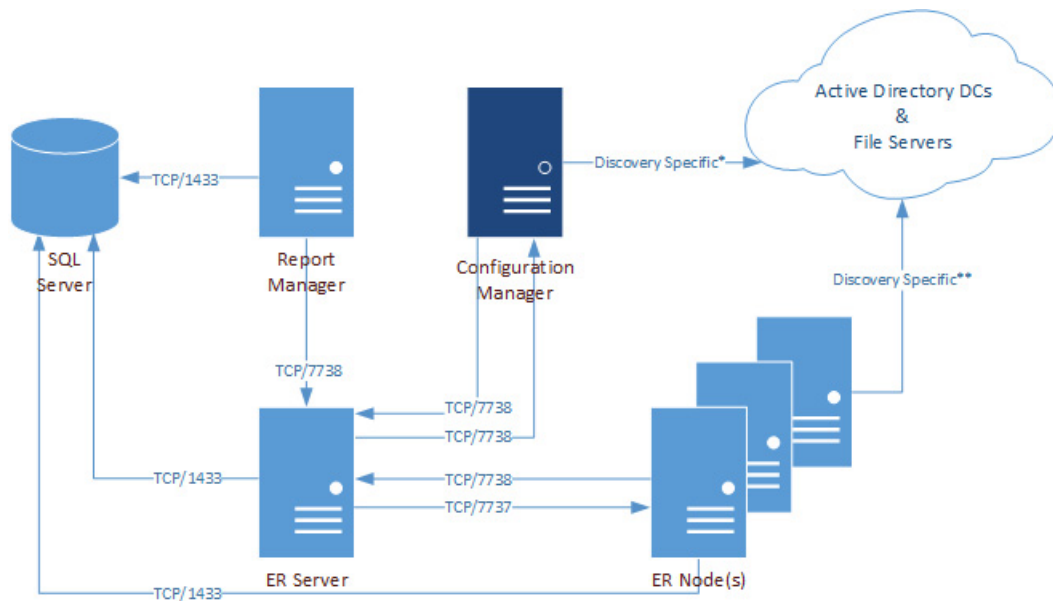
Active Directory DCs
&
File Servers

SQL Server

TCP/1433

Report Manager

Configuration Manager

Discovery Specific*

Discovery Specific**

TCP/7738

TCP/7738

TCP/7738

TCP/1433

TCP/7738

TCP/7737

ER Server

ER Node(s)

TCP/1433